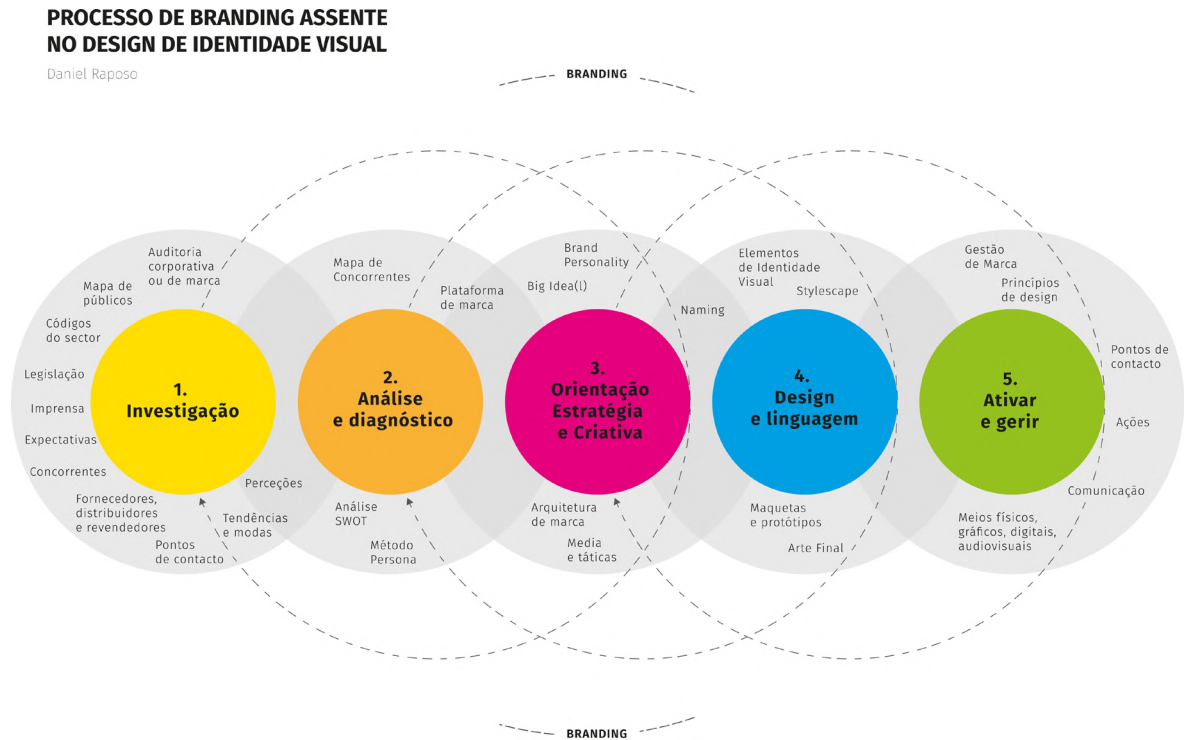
PROCESSO DE BRANDING ASSENTE NO DESIGN DE IDENTIDADE VISUAL

Daniel Raposo

BRANDING

Auditoria corporativa ou de marca

Mapa de públicos

Códigos do sector

Legislação

Imprensa

Expectativas

Concorrentes

Fornecedores, distribuidores e revendedores

Pontos de contacto

Tendências e modas

Perceções

1. Investigação

Mapa de Concorrentes

Plataforma de marca

2. Análise e diagnóstico

Análise SWOT

Método Persona

Brand Personality

Big Idea(l)

Naming

3. Orientação Estratégia e Criativa

Arquitetura de marca

Media e táticas

Elementos de Identidade Visual

Stylescape

4. Design e linguagem

Maquetas e protótipos

Arte Final

Gestão de Marca

Princípios de design

Pontos de contacto

Ações

Comunicação

5. Ativar e gerir

Meios físicos, gráficos, digitais, audiovisuais

BRANDING